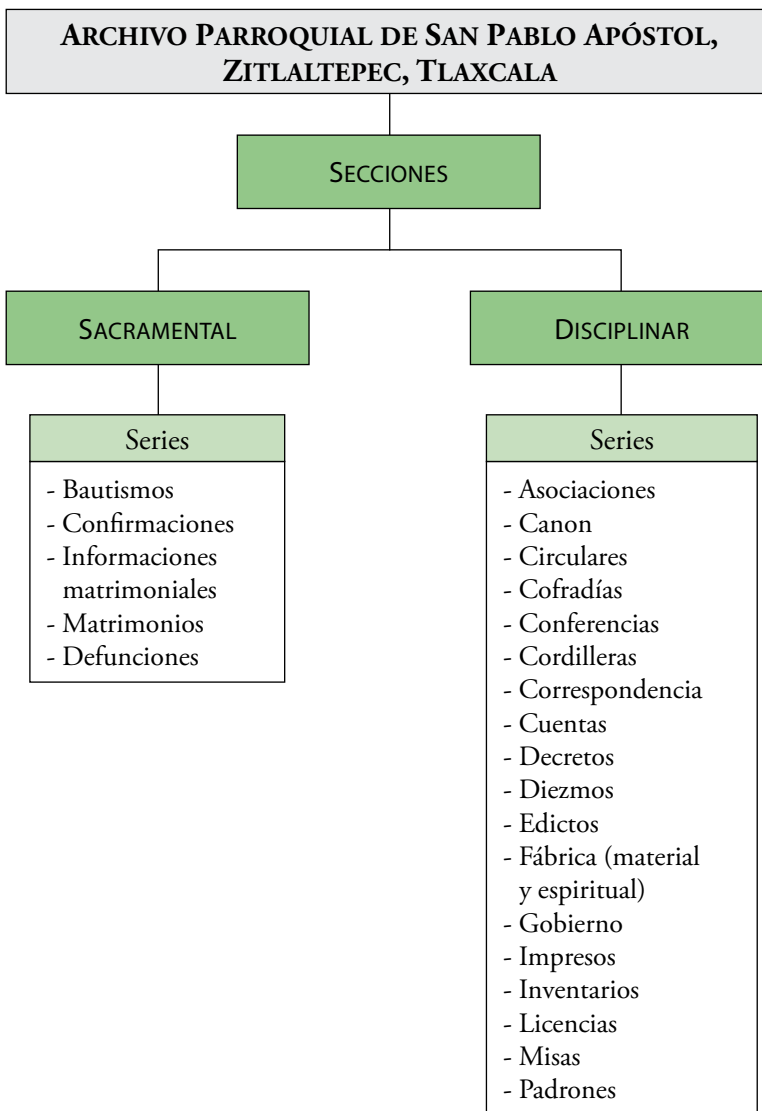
Archivo Parroquial de San Pablo Apóstol, Zitlaltepec, Tlaxcala

Secciones

Sacramental

Series

- Bautismos
- Confirmaciones
- Informaciones matrimoniales
- Matrimonios
- Defunciones

Disciplinar

Series

- Asociaciones
- Canon
- Circulares
- Cofradías
- Conferencias
- Cordilleras
- Correspondencia
- Cuentas
- Decretos
- Diezmos
- Edictos
- Fábrica (material y espiritual)
- Gobierno
- Impresos
- Inventarios
- Licencias
- Misas
- Padrones